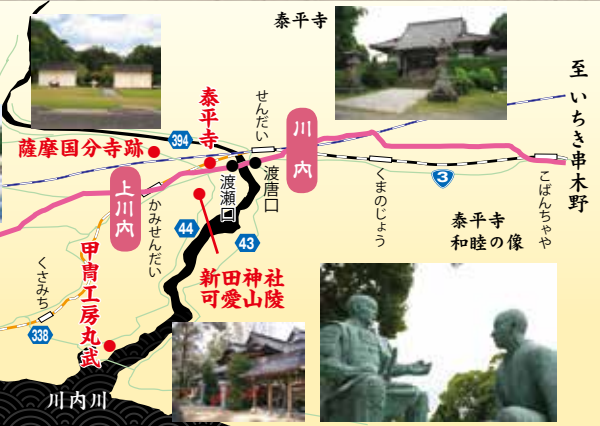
泰平寺

至いちき串木野

薩摩国分寺跡

泰平寺

394

せんだい

川内

上川内

渡瀬口

渡唐口

3

くまのじょう

こばんちゃや

かみせんだい

44

43

泰平寺
和睦の像

甲冑工房丸武

新田神社
可愛山陵

くさみち

338

川内川